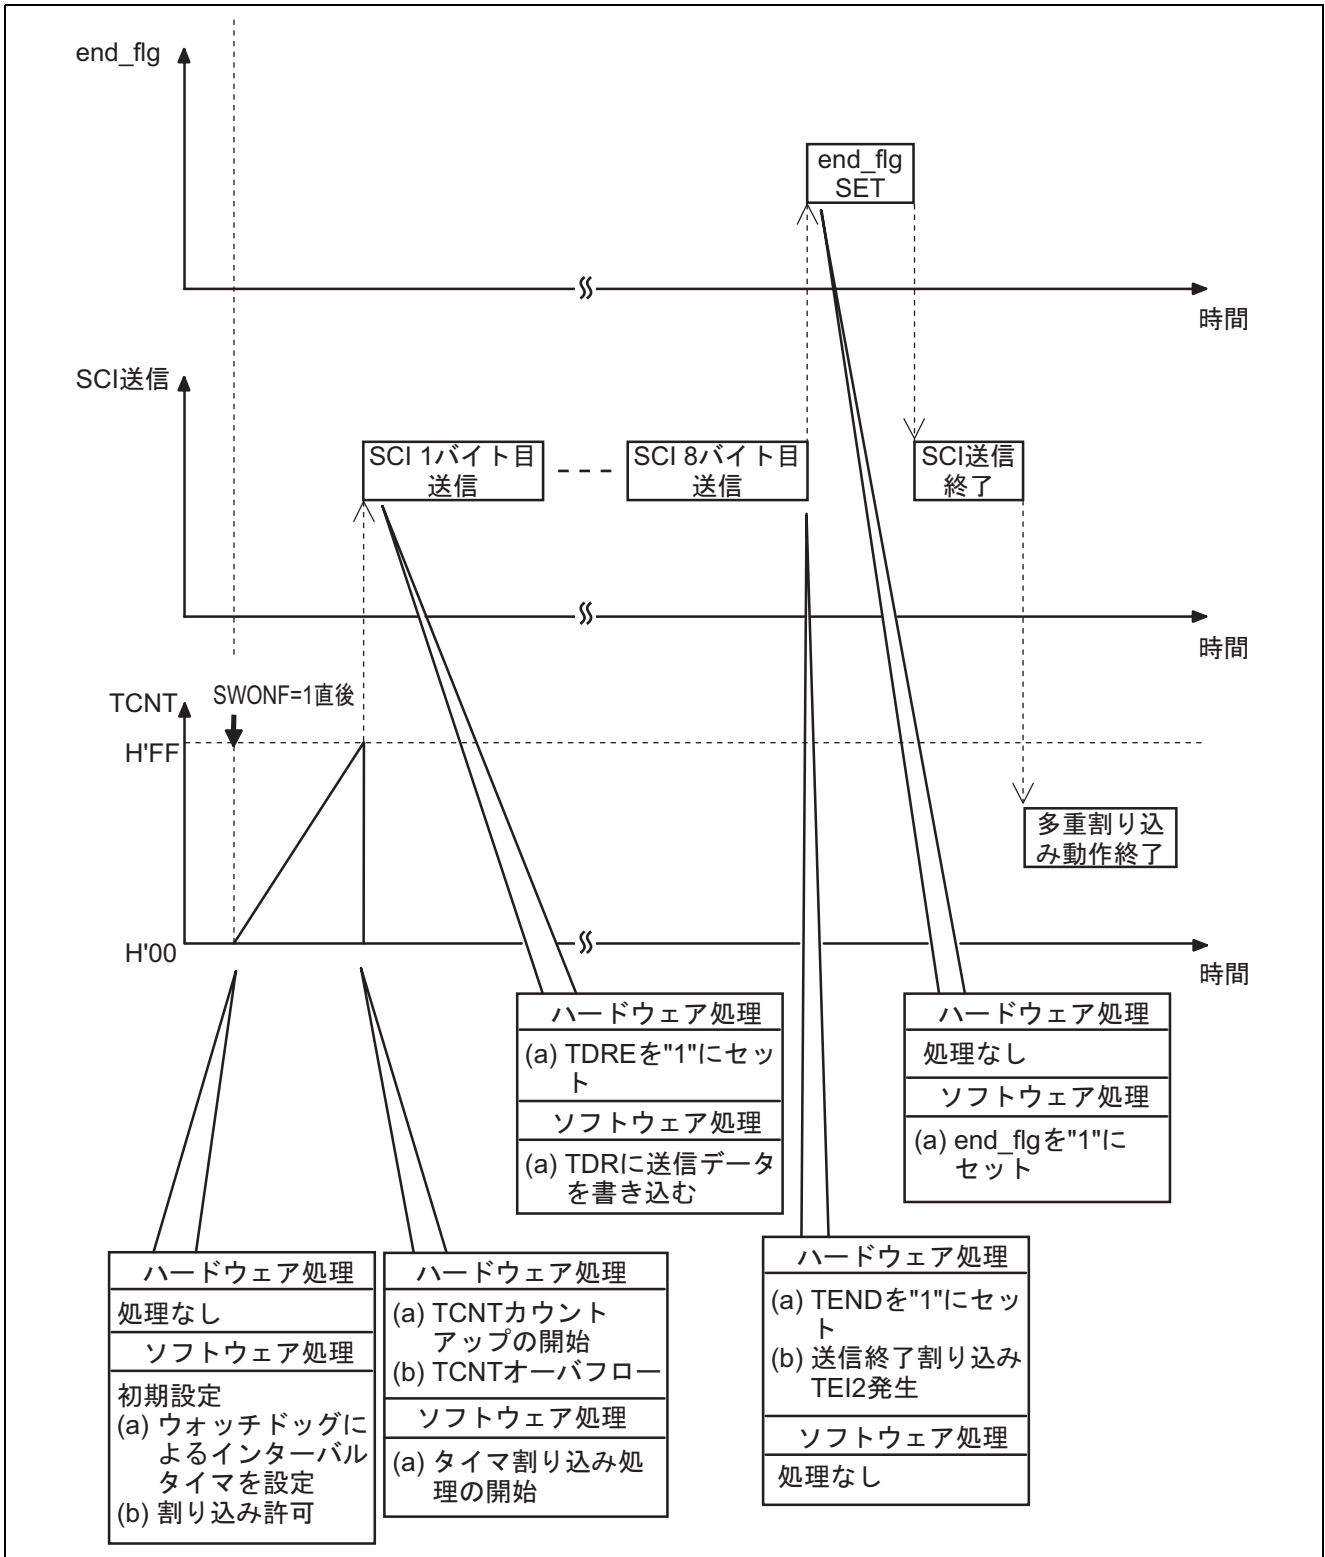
end_flg

end_flg SET

時間

SCI送信

SCI 1バイト目送信

SCI 8バイト目送信

SCI送信終了

時間

TCNT

SWONF=1直後

H'FF

多重割り込み動作終了

H'00

時間

| ハードウェア処理 |
|---|
| (a) TDREを"1"にセット |
| ソフトウェア処理 |
| (a) TDRに送信データを書き込む |

| ハードウェア処理 |
|---|
| 処理なし |
| ソフトウェア処理 |
| (a) end_flgを"1"にセット |

| ハードウェア処理 |
|---|
| 処理なし |
| ソフトウェア処理 |
| 初期設定 (a) ウォッチドッグによるインターバルタイマを設定 (b) 割り込み許可 |

| ハードウェア処理 |
|---|
| (a) TCNTカウントアップの開始 (b) TCNTオーバフロー |
| ソフトウェア処理 |
| (a) タイマ割り込み処理の開始 |

| ハードウェア処理 |
|---|
| (a) TENDを"1"にセット (b) 送信終了割り込みTEI2発生 |
| ソフトウェア処理 |
| 処理なし |